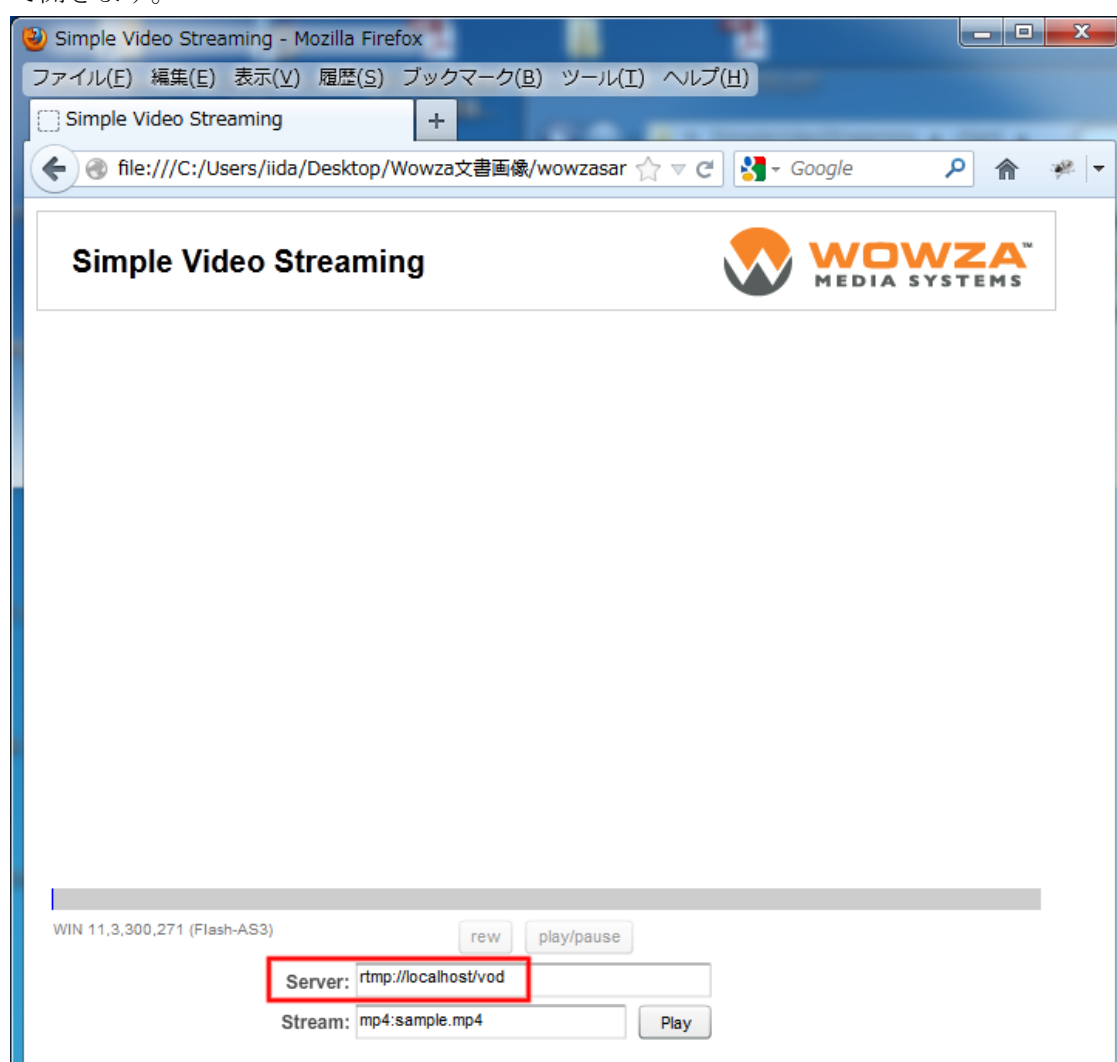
Simple Video Streaming - Mozilla Firefox

ファイル(F) 編集(E) 表示(V) 履歴(S) ブックマーク(B) ツール(T) ヘルプ(H)

Simple Video Streaming

+

file:///C:/Users/iida/Desktop/Wowza文書画像/wowzasar

Google

Simple Video Streaming

WOWZA™ MEDIA SYSTEMS

WIN 11,3,300,271 (Flash-AS3)

rew

play/pause

Server: rtmp://localhost/vod

Stream: mp4:sample.mp4

Play